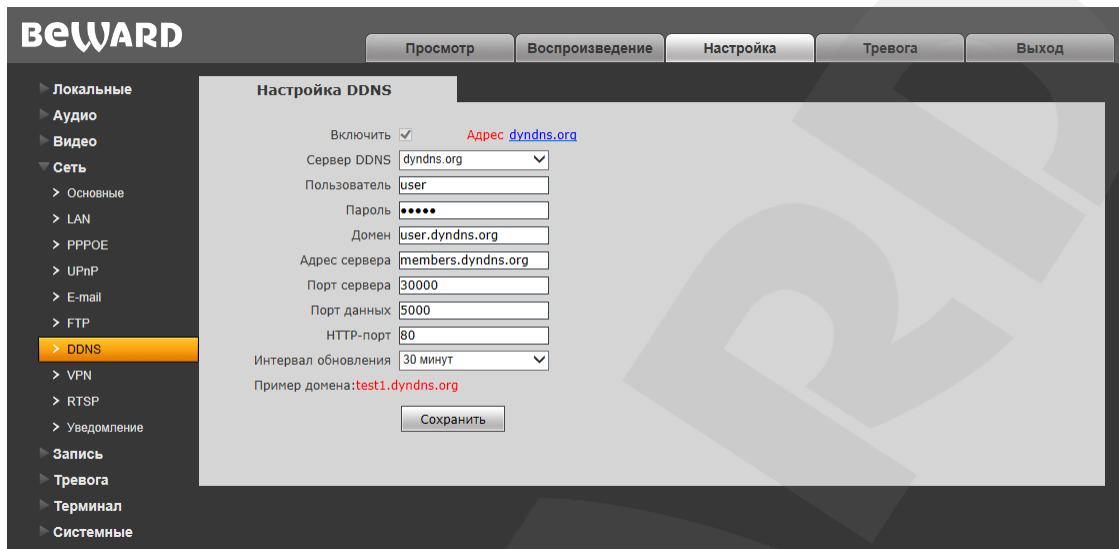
BEWARD

Просмотр | Воспроизведение | Настройка | Тревога | Выход

Локальные
Аудио
Видео
Сеть
Основные
LAN
PPPOE
UPnP
E-mail
FTP
DDNS
VPN
RTSP
Уведомление
Запись
Тревога
Терминал
Системные

Настройка DDNS

Включить ✓ Адрес dyndns.org
Сервер DDNS dyndns.org
Пользователь user
Пароль •••••
Домен user.dyndns.org
Адрес сервера members.dyndns.org
Порт сервера 30000
Порт данных 5000
HTTP-порт 80
Интервал обновления 30 минут
Пример домена:test1.dyndns.org

Сохранить